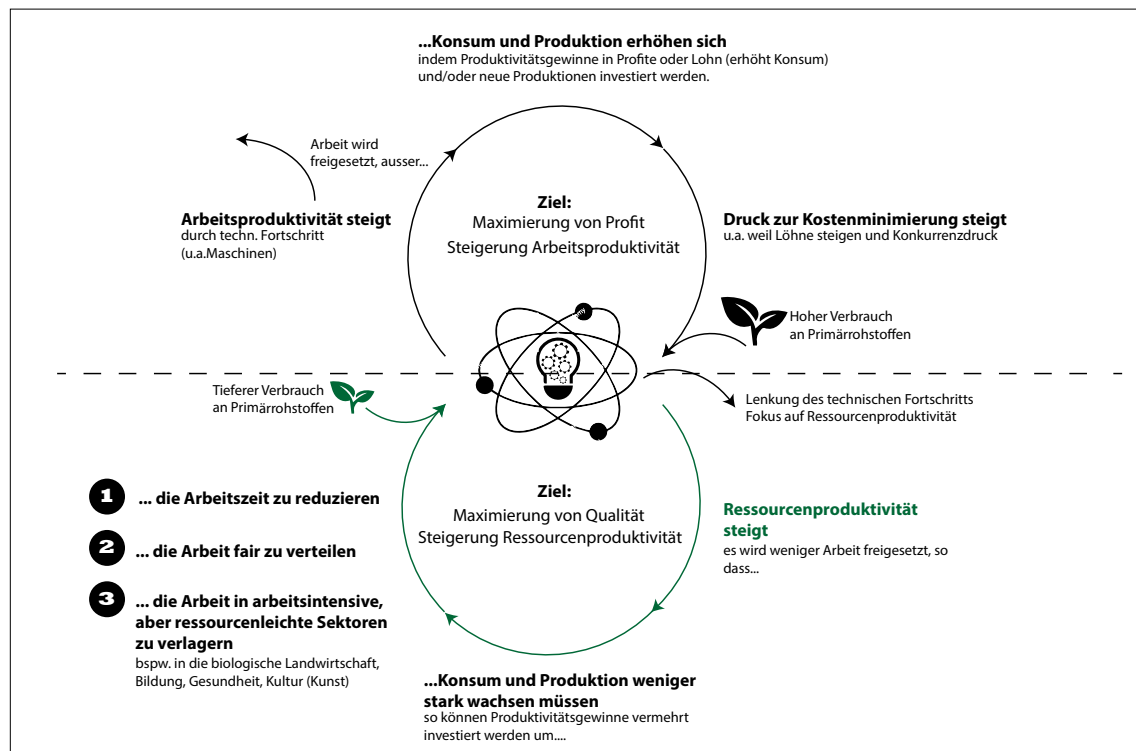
**...Konsum und Produktion erhöhen sich**
indem Produktivitätsgewinne in Profite oder Lohn (erhöht Konsum) und/oder neue Produktionen investiert werden.

Arbeit wird freigesetzt, ausser...

**Arbeitsproduktivität steigt**
durch techn. Fortschritt (u.a.Maschinen)

**Ziel:**
Maximierung von Profit
Steigerung Arbeitsproduktivität

**Druck zur Kostenminimierung steigt**
u.a. weil Löhne steigen und Konkurrenzdruck

Hoher Verbrauch an Primärrohstoffen

Tieferer Verbrauch an Primärrohstoffen

Lenkung des technischen Fortschritts
Fokus auf Ressourcenproduktivität

1 **... die Arbeitszeit zu reduzieren**

2 **... die Arbeit fair zu verteilen**

3 **... die Arbeit in arbeitsintensive, aber ressourcenleichte Sektoren zu verlagern**
bspw. in die biologische Landwirtschaft, Bildung, Gesundheit, Kultur (Kunst)

**Ziel:**
Maximierung von Qualität
Steigerung Ressourcenproduktivität

**Ressourcenproduktivität steigt**
es wird weniger Arbeit freigesetzt, so dass...

**...Konsum und Produktion weniger stark wachsen müssen**
so können Produktivitätsgewinne vermehrt investiert werden um....